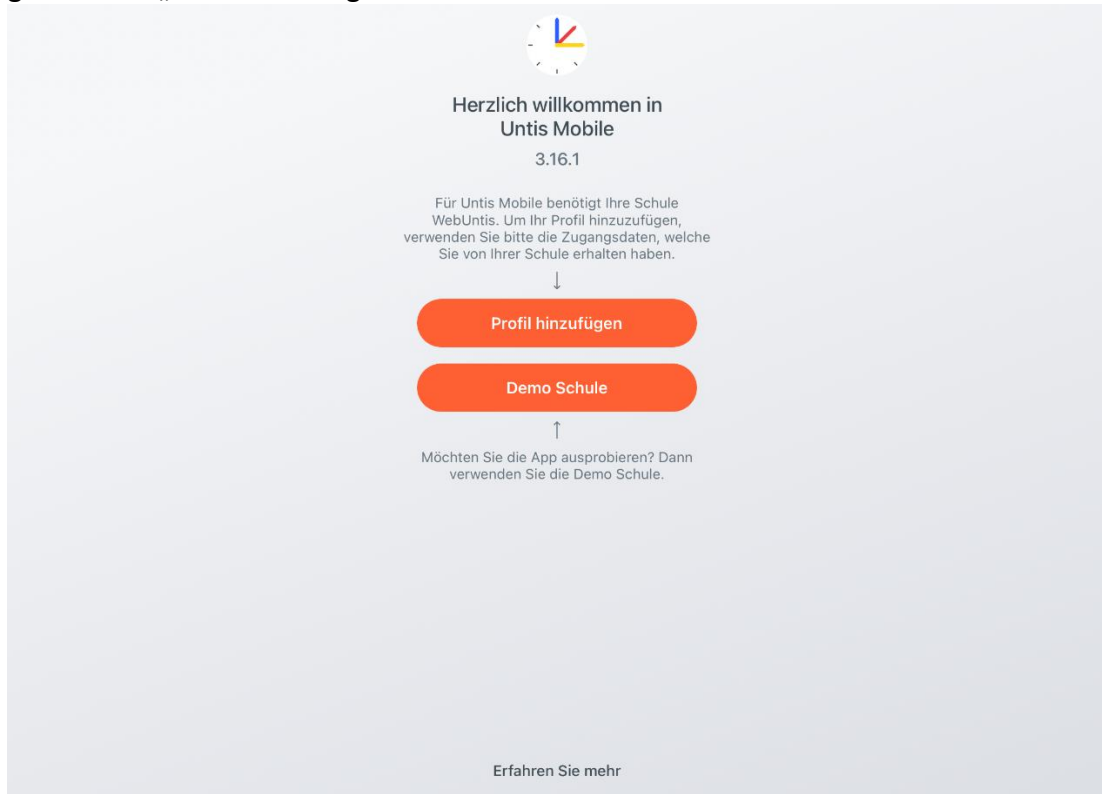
Herzlich willkommen in Untis Mobile

3.16.1

Für Untis Mobile benötigt Ihre Schule WebUntis. Um Ihr Profil hinzuzufügen, verwenden Sie bitte die Zugangsdaten, welche Sie von Ihrer Schule erhalten haben.

↓

Profil hinzufügen

Demo Schule

↑

Möchten Sie die App ausprobieren? Dann verwenden Sie die Demo Schule.

Erfahren Sie mehr